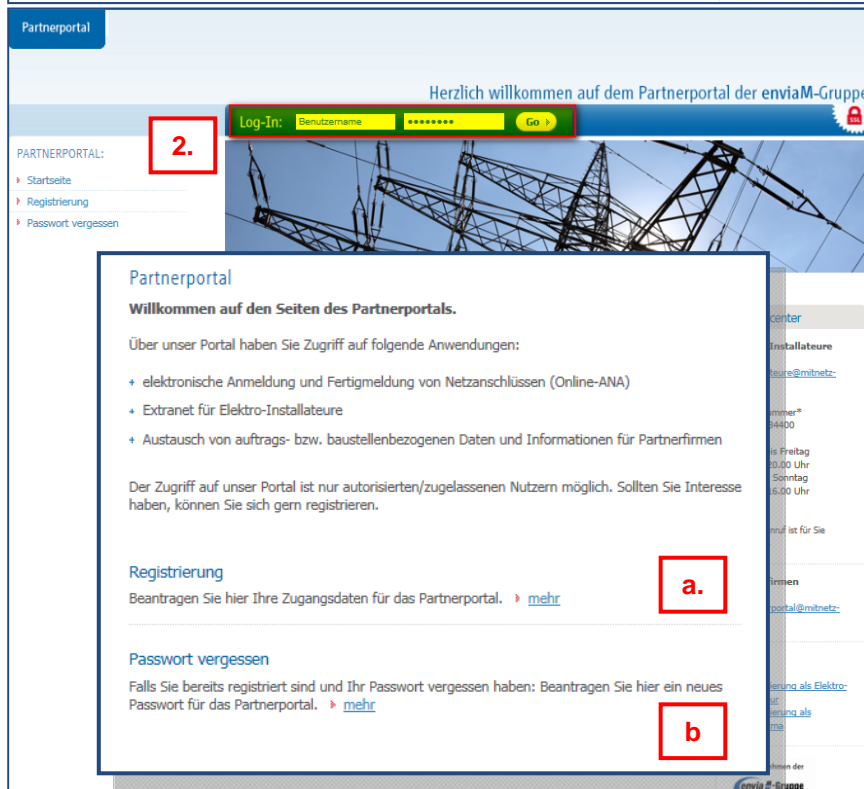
Partnerportal

Herzlich willkommen auf dem Partnerportal der enviaM-Gruppe

Log-In: Benutzername •••••••• Go

SSL

2.

PARTNERPORTAL:

Startseite

Registrierung

Passwort vergessen

Partnerportal

Willkommen auf den Seiten des Partnerportals.

Über unser Portal haben Sie Zugriff auf folgende Anwendungen:

elektronische Anmeldung und Fertigmeldung von Netzanschlüssen (Online-ANA)

Extranet für Elektro-Installateure

Austausch von auftrags- bzw. baustellenbezogenen Daten und Informationen für Partnerfirmen

Der Zugriff auf unser Portal ist nur autorisierten/zugelassenen Nutzern möglich. Sollten Sie Interesse haben, können Sie sich gern registrieren.

Registrierung

Beantragen Sie hier Ihre Zugangsdaten für das Partnerportal. mehr

a.

Passwort vergessen

Falls Sie bereits registriert sind und Ihr Passwort vergessen haben: Beantragen Sie hier ein neues Passwort für das Partnerportal. mehr

b

center

Installateure

teure@mitnetz-

mmer*

34400

is Freitag

20.00 Uhr

Sonntag

16.00 Uhr

nruf ist für Sie

firmen

rportal@mitnetz-

erung als Elektro-

ur

erung als

ma

hmen der

enviaM-Gruppe